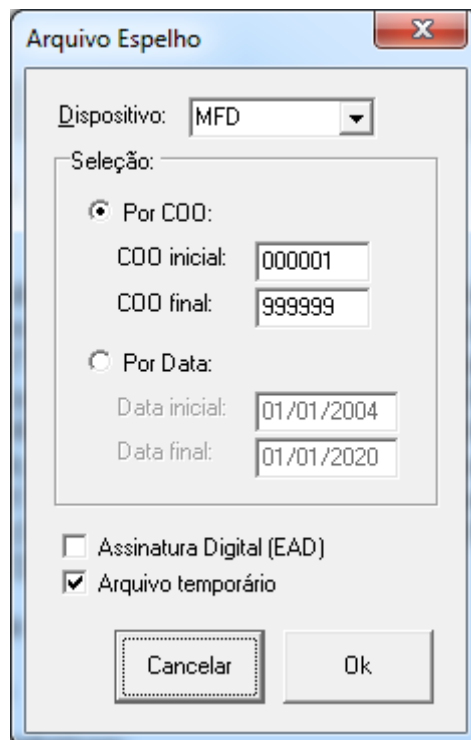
Arquivo Espelho

Dispositivo: MFD

Seleção:

Por COO:

COO inicial: 000001

COO final: 999999

Por Data:

Data inicial: 01/01/2004

Data final: 01/01/2020

Assinatura Digital (EAD)

Arquivo temporário

Cancelar

Ok